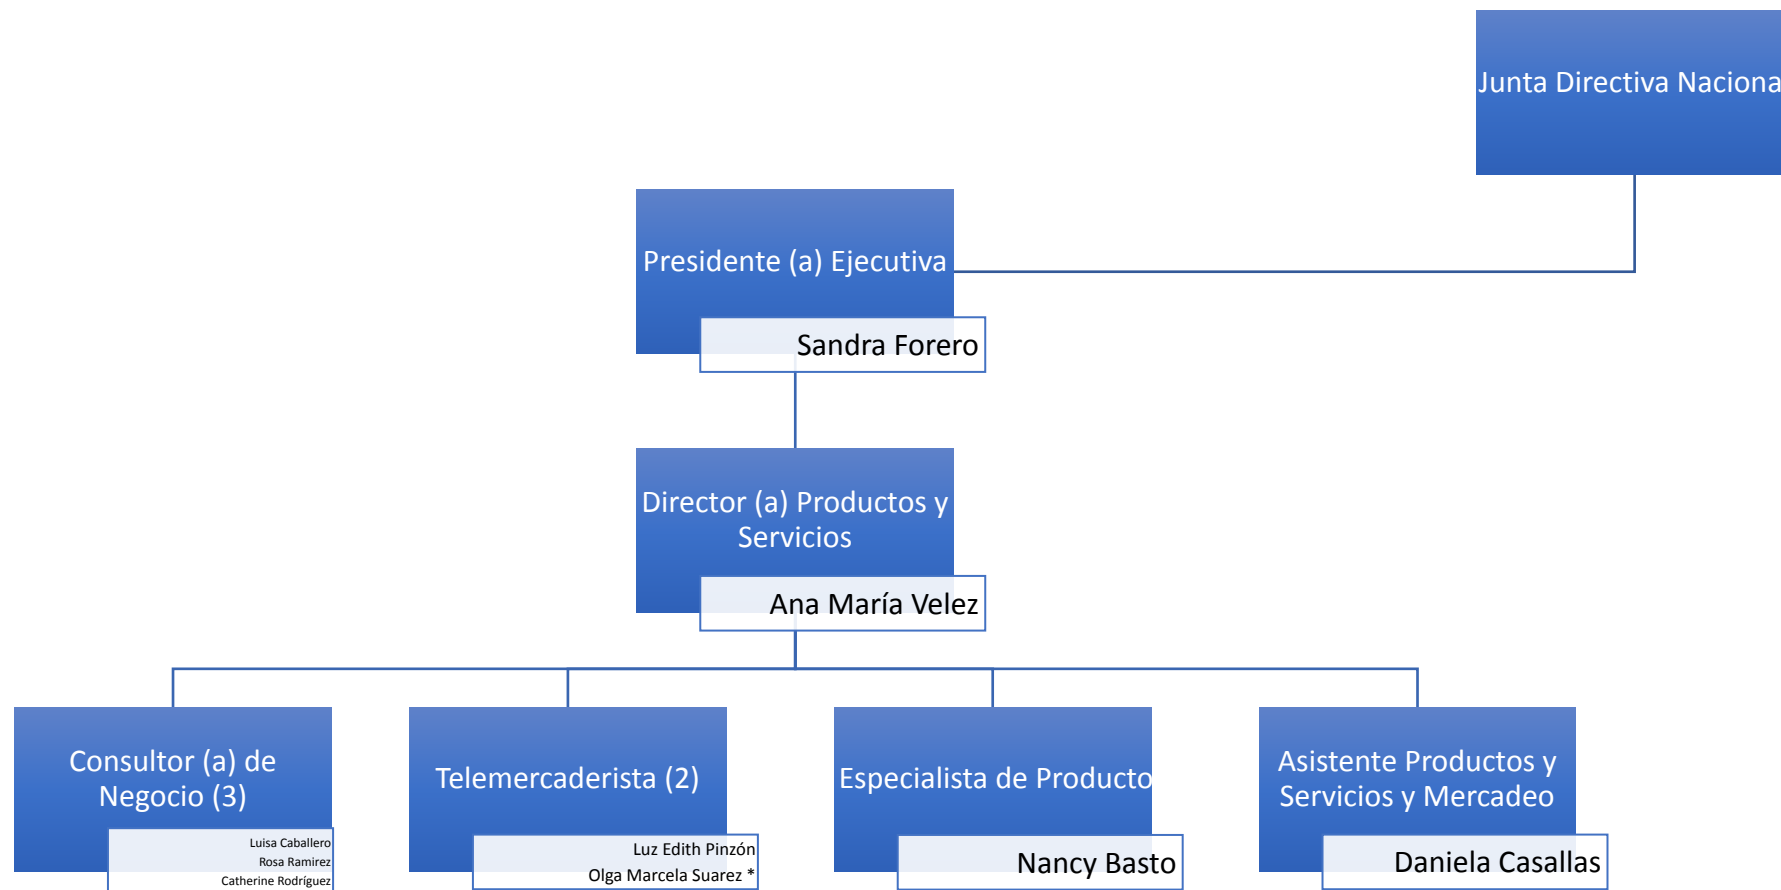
Junta Directiva Naciona

Presidente (a) Ejecutiva

Sandra Forero

Director (a) Productos y Servicios

Ana María Velez

Consultor (a) de Negocio (3)

Luisa Caballero
Rosa Ramirez
Catherine Rodríguez

Telemercaderista (2)

Luz Edith Pinzón
Olga Marcela Suarez *

Especialista de Producto

Nancy Basto

Asistente Productos y Servicios y Mercadeo

Daniela Casallas